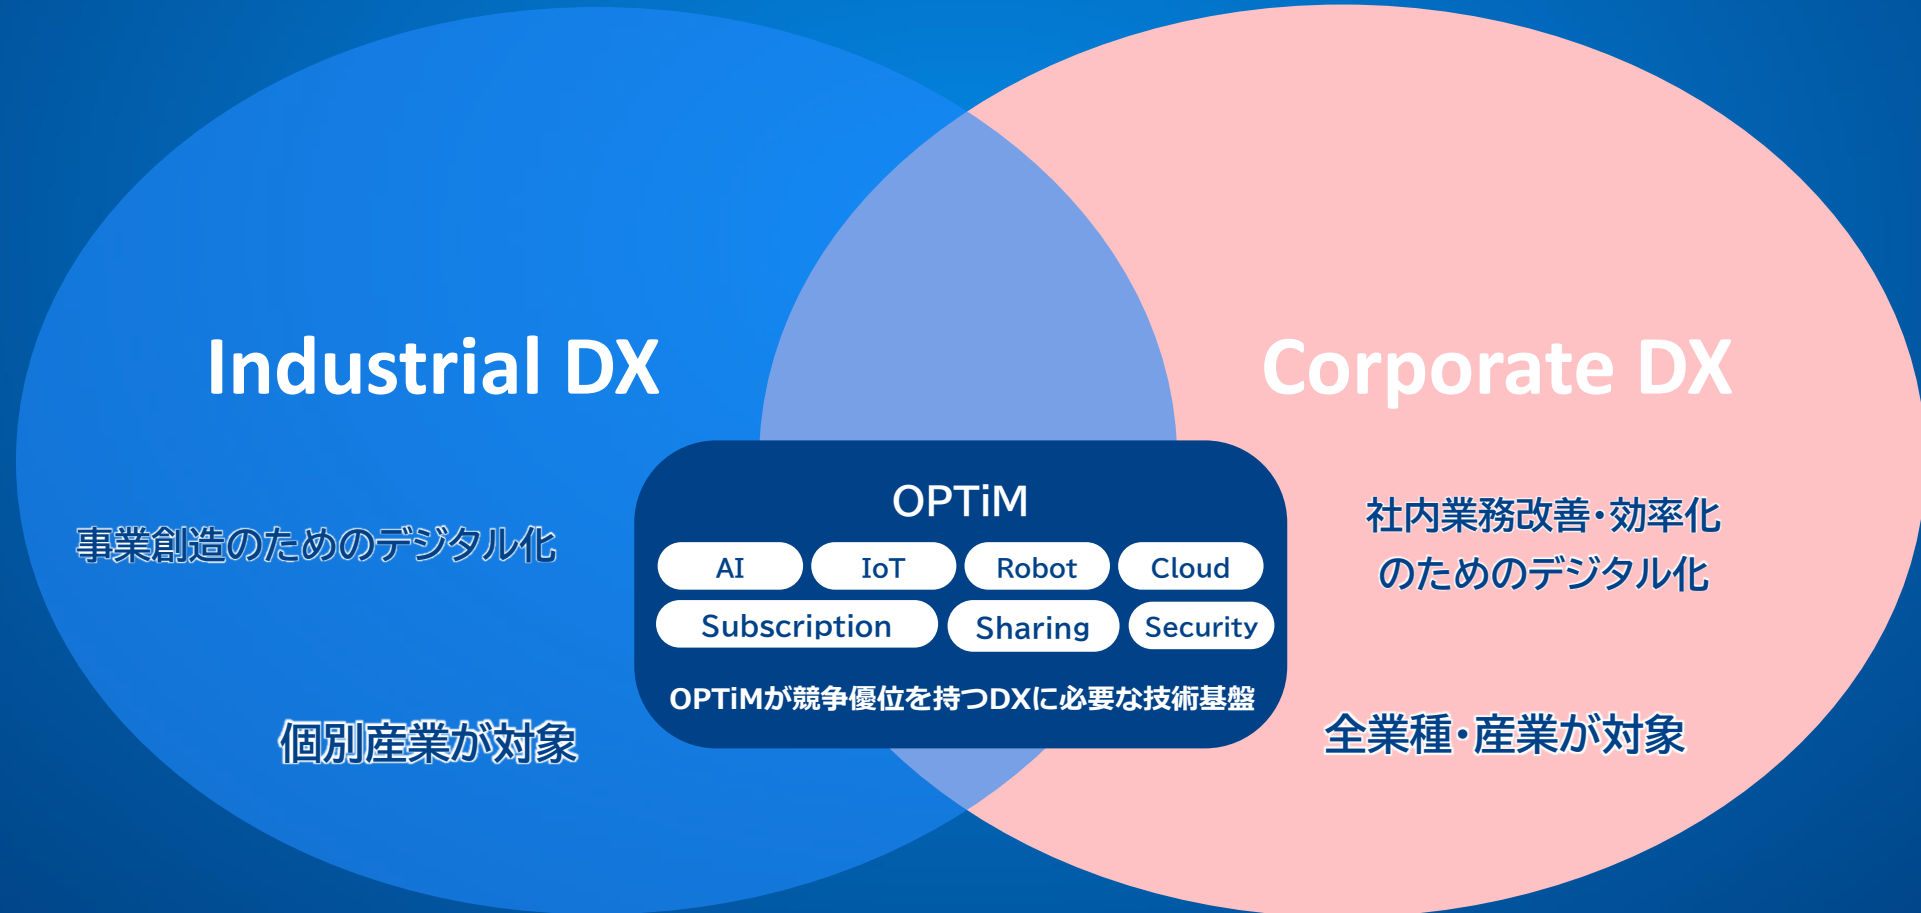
Industrial DX

Corporate DX

事業創造のためのデジタル化

個別産業が対象

OPTiM

AI

IoT

Robot

Cloud

Subscription

Sharing

Security

OPTiMが競争優位を持つDXに必要な技術基盤

社内業務改善・効率化のためのデジタル化

全業種・産業が対象